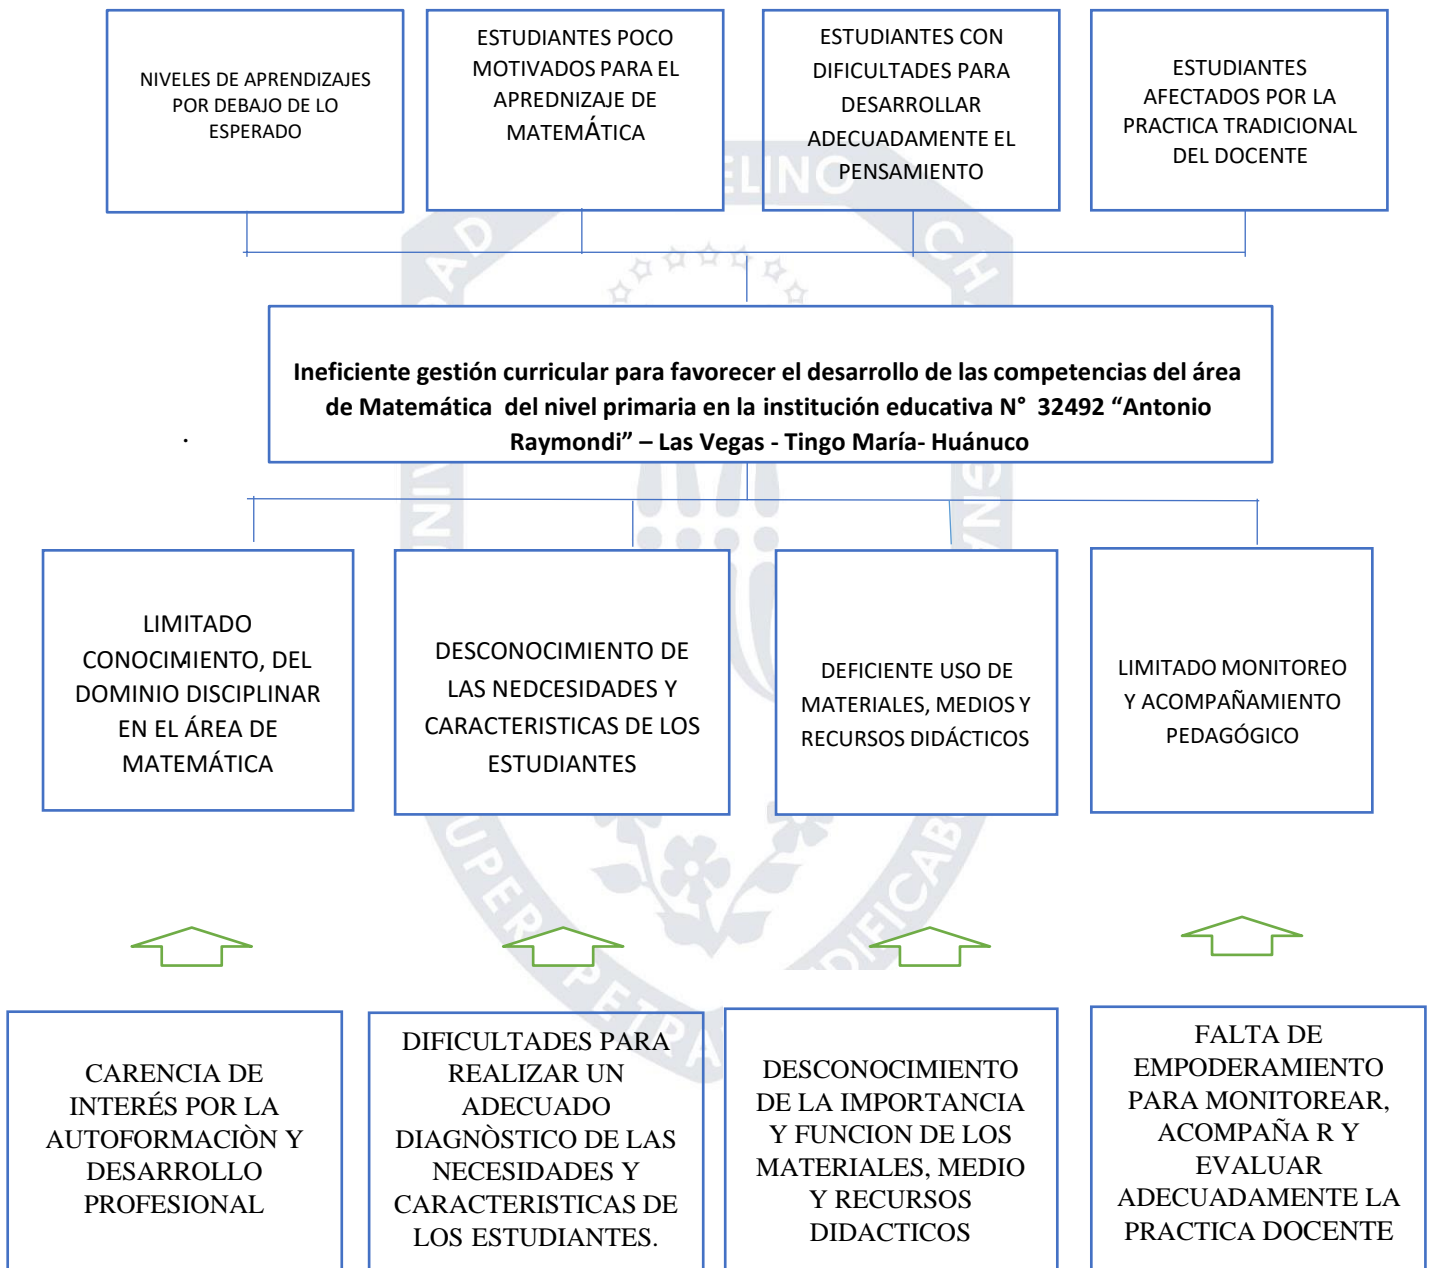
NIVELES DE APRENDIZAJES POR DEBAJO DE LO ESPERADO

ESTUDIANTES POCO MOTIVADOS PARA EL APREDNIZAJE DE MATEMÁTICA

ESTUDIANTES CON DIFICULTADES PARA DESARROLLAR ADECUADAMENTE EL PENSAMIENTO

ESTUDIANTES AFECTADOS POR LA PRACTICA TRADICIONAL DEL DOCENTE

**Ineficiente gestión curricular para favorecer el desarrollo de las competencias del área de Matemática del nivel primaria en la institución educativa N° 32492 "Antonio Raymondi" – Las Vegas - Tingo María- Huánuco**

LIMITADO CONOCIMIENTO, DEL DOMINIO DISCIPLINAR EN EL ÁREA DE MATEMÁTICA

DESCONOCIMIENTO DE LAS NEDCESIDADES Y CARACTERISTICAS DE LOS ESTUDIANTES

DEFICIENTE USO DE MATERIALES, MEDIOS Y RECURSOS DIDÁCTICOS

LIMITADO MONITOREO Y ACOMPAÑAMIENTO PEDAGÓGICO

CARENCIA DE INTERÉS POR LA AUTOFORMACIÒN Y DESARROLLO PROFESIONAL

DIFICULTADES PARA REALIZAR UN ADECUADO DIAGNÒSTICO DE LAS NECESIDADES Y CARACTERISTICAS DE LOS ESTUDIANTES.

DESCONOCIMIENTO DE LA IMPORTANCIA Y FUNCION DE LOS MATERIALES, MEDIO Y RECURSOS DIDACTICOS

FALTA DE EMPODERAMIENTO PARA MONITOREAR, ACOMPAÑA R Y EVALUAR ADECUADAMENTE LA PRACTICA DOCENTE